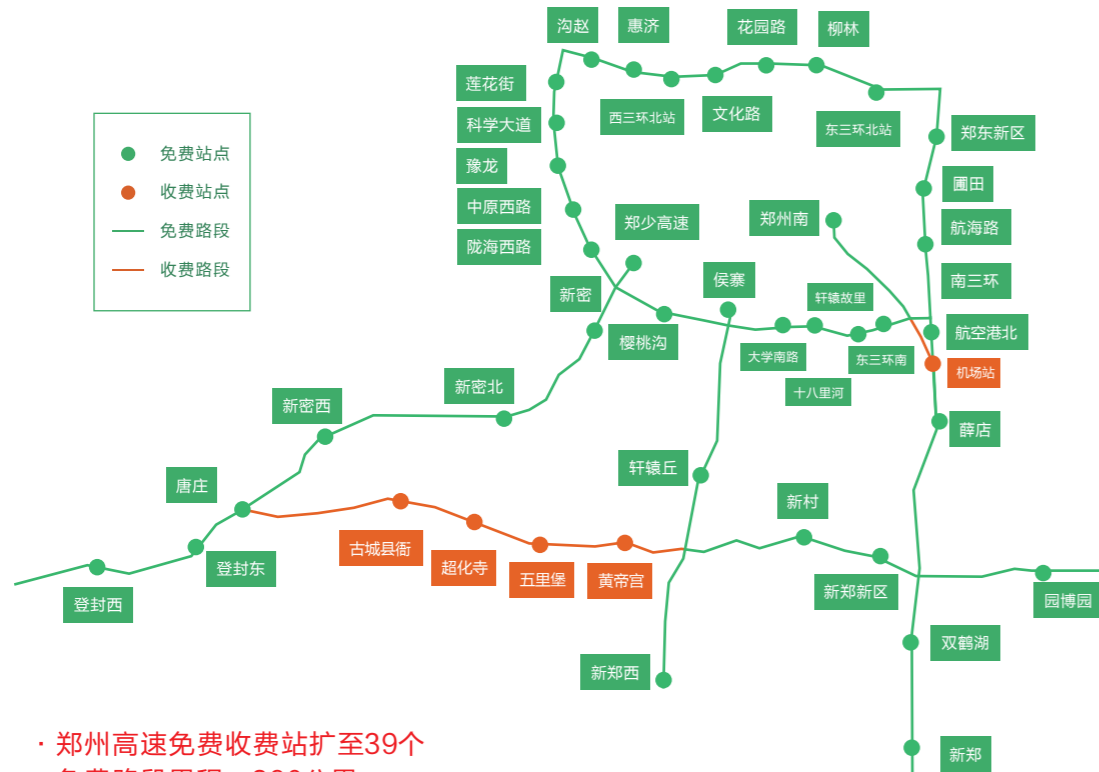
沟赵
惠济
花园路
柳林
莲花街
科学大道
西三环北站
文化路
东三环北站
郑东新区
豫龙
圃田
中原西路
郑少高速
郑州南
航海路
陇海西路
南三环
新密
侯寨
轩辕故里
航空港北
樱桃沟
大学南路
东三环南
机场站
新密北
十八里河
新密西
薛店
轩辕丘
唐庄
新村
古城县衙
超化寺
五里堡
黄帝宫
登封东
新郑新区
园博园
登封西
双鹤湖
新郑西
新郑

免费站点
收费站点
免费路段
收费路段

· 郑州高速免费收费站扩至39个
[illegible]